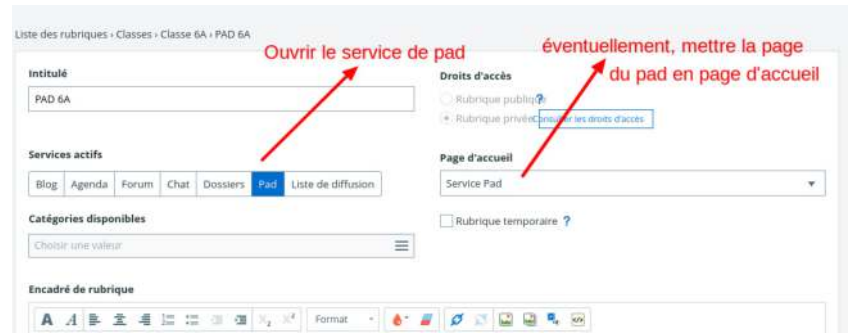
Liste des rubriques › Classes › Classe 6A › PAD 6A

Ouvrir le service de pad

éventuellement, mettre la page du pad en page d'accueil

Intitulé

PAD 6A

Droits d'accès

Rubrique publique ?

Rubrique privée Consulter les droits d'accès

Services actifs

Blog | Agenda | Forum | Chat | Dossiers | Pad | Liste de diffusion

Page d'accueil

Service Pad

Catégories disponibles

Choisir une valeur

Rubrique temporaire ?

Encadré de rubrique

Format